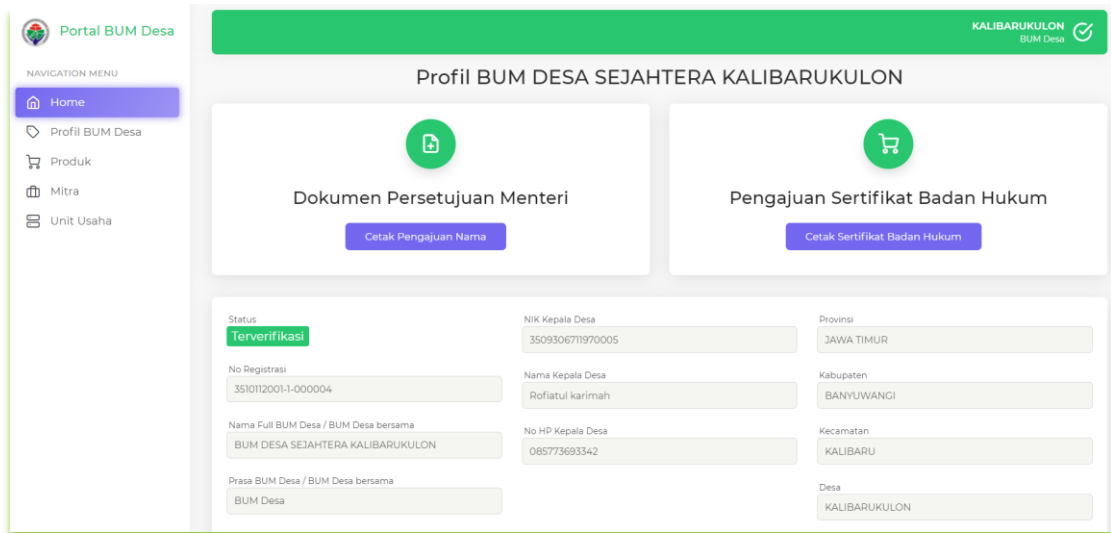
Portal BUM Desa

NAVIGATION MENU

Home

Profil BUM Desa

Produk

Mitra

Unit Usaha

KALIBARUKULON
BUM Desa

Profil BUM DESA SEJAHTERA KALIBARUKULON

Dokumen Persetujuan Menteri

Cetak Pengajuan Nama

Pengajuan Sertifikat Badan Hukum

Cetak Sertifikat Badan Hukum

Status
Terverifikasi

No Registrasi
3510112001-1-000004

Nama Full BUM Desa / BUM Desa bersama
BUM DESA SEJAHTERA KALIBARUKULON

Prasa BUM Desa / BUM Desa bersama
BUM Desa

NIK Kepala Desa
3509306711970005

Nama Kepala Desa
Rofiatul karimah

No HP Kepala Desa
085773693342

Provinsi
JAWA TIMUR

Kabupaten
BANYUWANGI

Kecamatan
KALIBARU

Desa
KALIBARUKULON